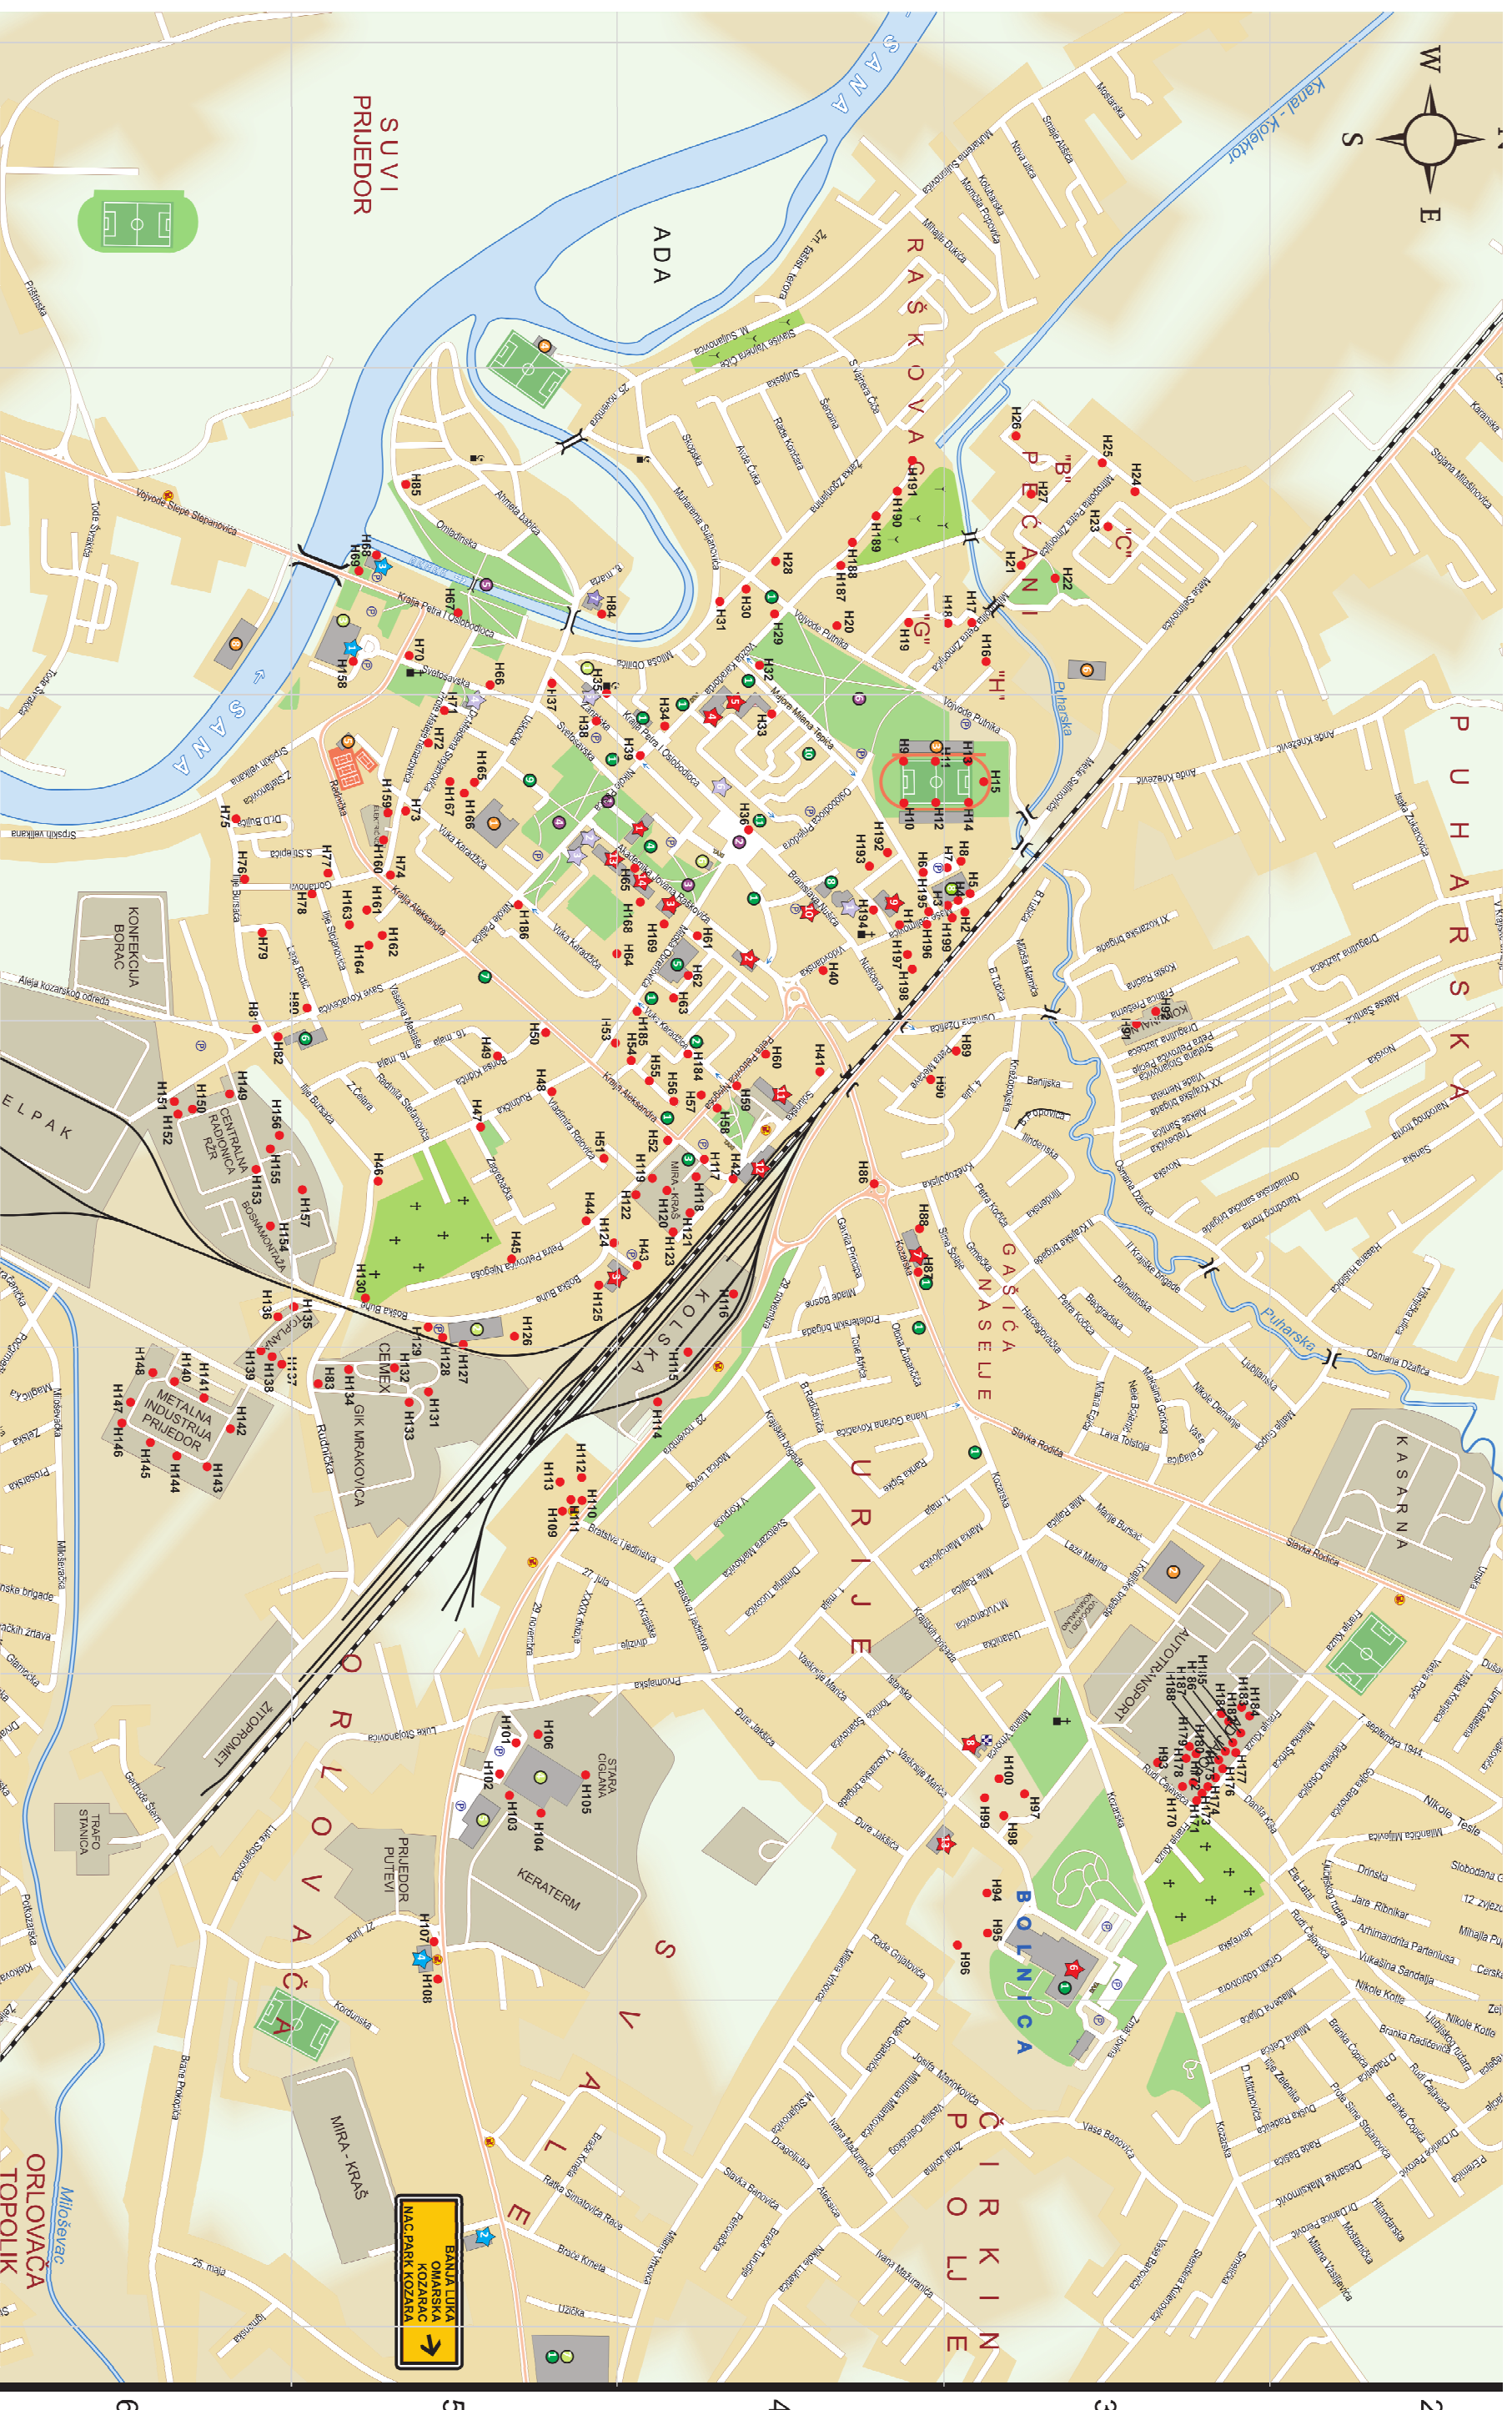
SUVI PRIJEDOR

ADA

SANA

RAŠKOVAC

PEĆANI

PUHARSKA

GAŠIĆA NASELJE

URIJE

ORLOVAČA

SVALE

ČIRKIN POLJE

BOLNICA

KASARNA

AUTOTRANSPORT

METALNA INDUSTRIJA PRIJEDOR

CENTRALNA RADIONICA RŽR

KONFEKCIJA BORAC

CELPAK

ŽITOPROMET

KERATERM

STARA CIGLANA

PRIJEDOR PUTEVI

MIRA - KRAŠ

TRAFO STANICA

CEMEX

GIK MRAKOVICA

BOSNAMONTAŽA

KOLSKA

ORLOVAČA TOPOLIK

BANJA LUKA OMARSKA KOZARAC NAC.PARK KOZARA

Kanal - Kolektor

Puharska

Miloševac

W N E S

2 3 4 5 6